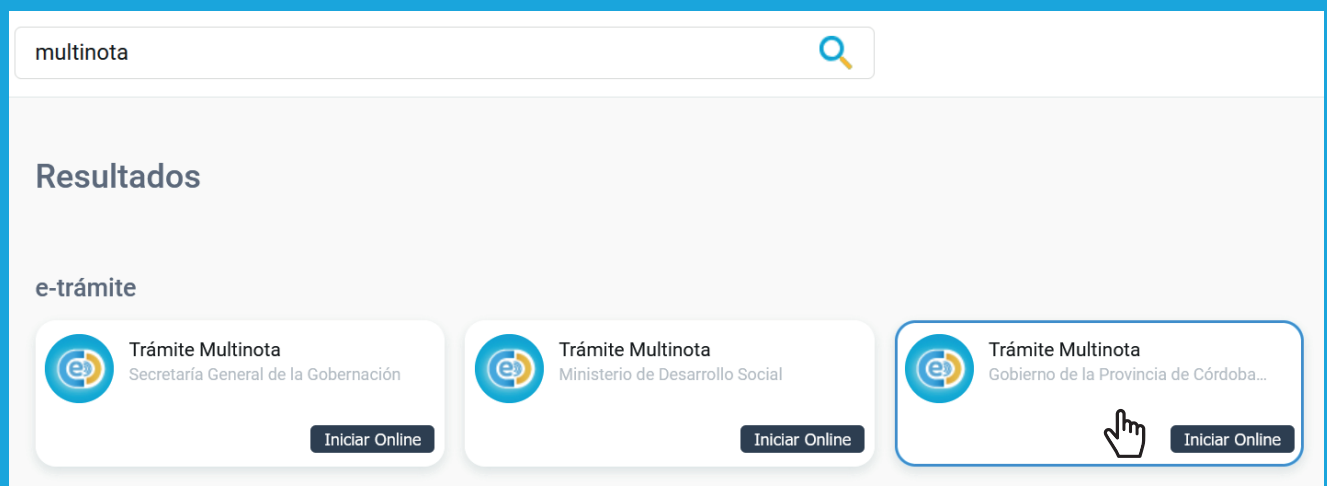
multinota

Resultados

e-trámite

Trámite Multinota
Secretaría General de la Gobernación
Iniciar Online

Trámite Multinota
Ministerio de Desarrollo Social
Iniciar Online

Trámite Multinota
Gobierno de la Provincia de Córdoba...
Iniciar Online